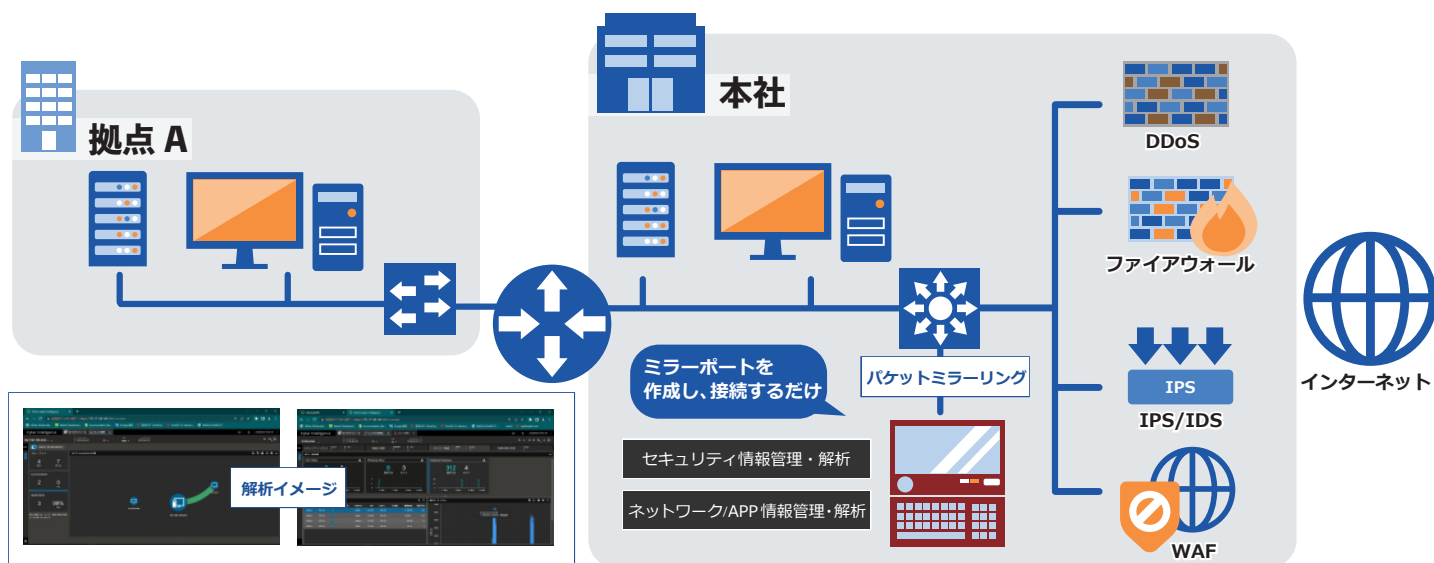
拠点 A

本社

DDoS

ファイアウォール

インターネット

IPS

IPS/IDS

WAF

ミラーポートを作成し、接続するだけ

パケットミラーリング

セキュリティ情報管理・解析

ネットワーク/APP 情報管理・解析

解析イメージ